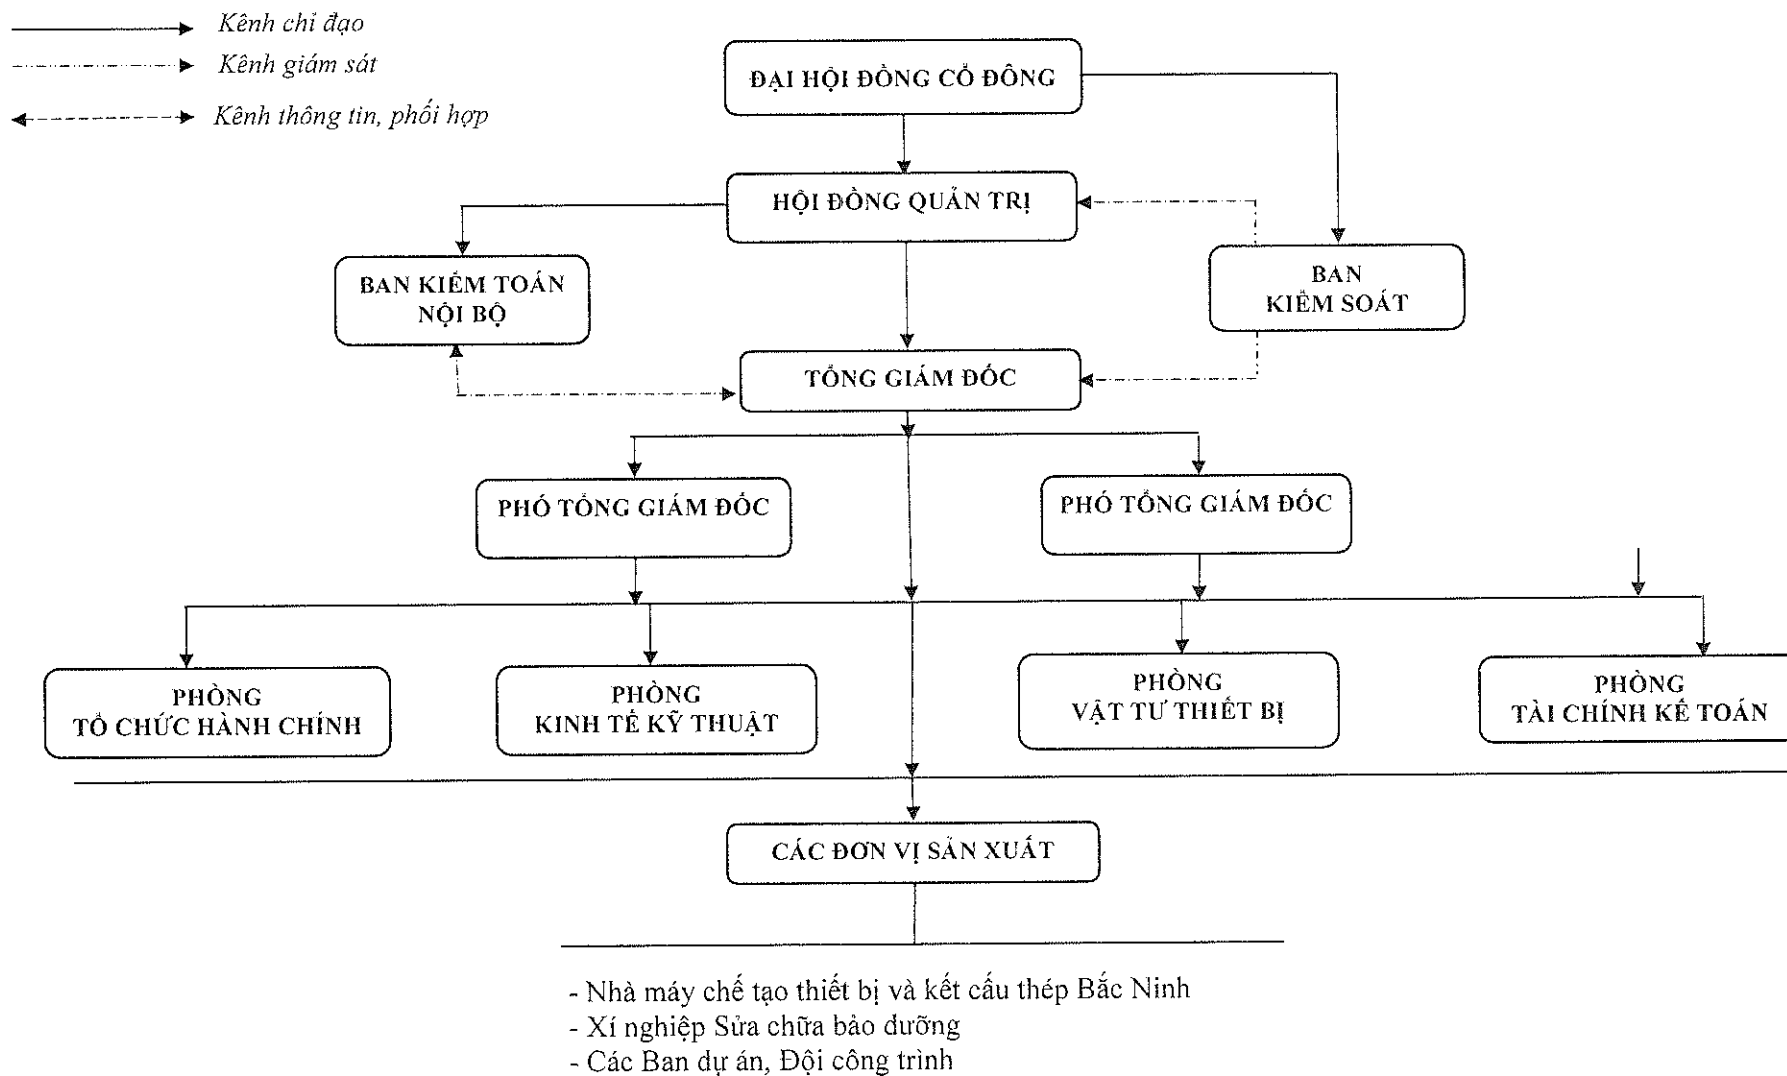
Kênh chỉ đạo
Kênh giám sát
Kênh thông tin, phối hợp

ĐẠI HỘI ĐỒNG CỔ ĐÔNG

HỘI ĐỒNG QUẢN TRỊ

BAN KIỂM TOÁN NỘI BỘ

BAN KIỂM SOÁT

TỔNG GIÁM ĐỐC

PHÓ TỔNG GIÁM ĐỐC

PHÓ TỔNG GIÁM ĐỐC

PHÒNG TỔ CHỨC HÀNH CHÍNH

PHÒNG KINH TẾ KỸ THUẬT

PHÒNG VẬT TƯ THIẾT BỊ

PHÒNG TÀI CHÍNH KẾ TOÁN

CÁC ĐƠN VỊ SẢN XUẤT

- Nhà máy chế tạo thiết bị và kết cấu thép Bắc Ninh
- Xí nghiệp Sửa chữa bảo dưỡng
- Các Ban dự án, Đội công trình